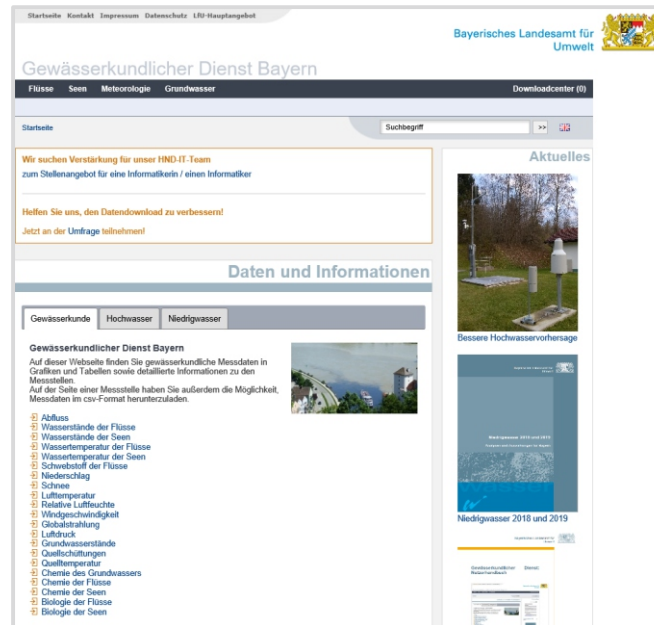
Startseite Kontakt Impressum Datenschutz LfU-Hauptangebot

Bayerisches Landesamt für Umwelt

Gewässerkundlicher Dienst Bayern

Flüsse Seen Meteorologie Grundwasser

Downloadcenter (0)

Startseite

Suchbegriff

>>

Wir suchen Verstärkung für unser HND-IT-Team

zum Stellenangebot für eine Informatikerin / einen Informatiker

Helfen Sie uns, den Datendownload zu verbessern!

Jetzt an der Umfrage teilnehmen!

Daten und Informationen

Gewässerkunde Hochwasser Niedrigwasser

Gewässerkundlicher Dienst Bayern

Auf dieser Webseite finden Sie gewässerkundliche Messdaten in Grafiken und Tabellen sowie detaillierte Informationen zu den Messstellen.
Auf der Seite einer Messstelle haben Sie außerdem die Möglichkeit, Messdaten im csv-Format herunterzuladen.

Abfluss
Wasserstände der Flüsse
Wasserstände der Seen
Wassertemperatur der Flüsse
Wassertemperatur der Seen
Schwebstoff der Flüsse
Niederschlag
Schnee
Lufttemperatur
Relative Luftfeuchte
Windgeschwindigkeit
Globalstrahlung
Luftdruck
Grundwasserstände
Quellschüttungen
Quelltemperatur
Chemie des Grundwassers
Chemie der Flüsse
Chemie der Seen
Biologie der Flüsse
Biologie der Seen

Aktuelles

Bessere Hochwasservorhersage

Niedrigwasser 2018 und 2019

Niedrigwasser 2018 und 2019

Niedrigwasser 2018 und 2019

Gewässerkundlicher Dienst